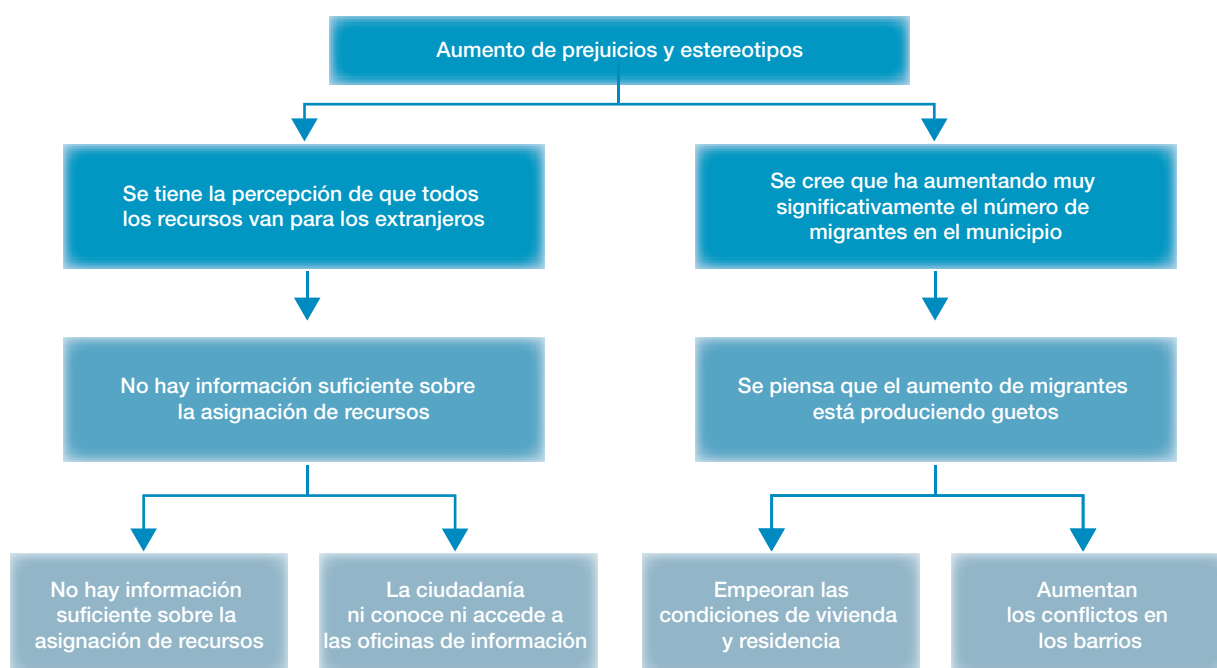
Aumento de prejuicios y estereotipos

Se tiene la percepción de que todos los recursos van para los extranjeros

Se cree que ha aumentando muy significativamente el número de migrantes en el municipio

No hay información suficiente sobre la asignación de recursos

Se piensa que el aumento de migrantes está produciendo guetos

No hay información suficiente sobre la asignación de recursos

La ciudadanía ni conoce ni accede a las oficinas de información

Empeoran las condiciones de vivienda y residencia

Aumentan los conflictos en los barrios